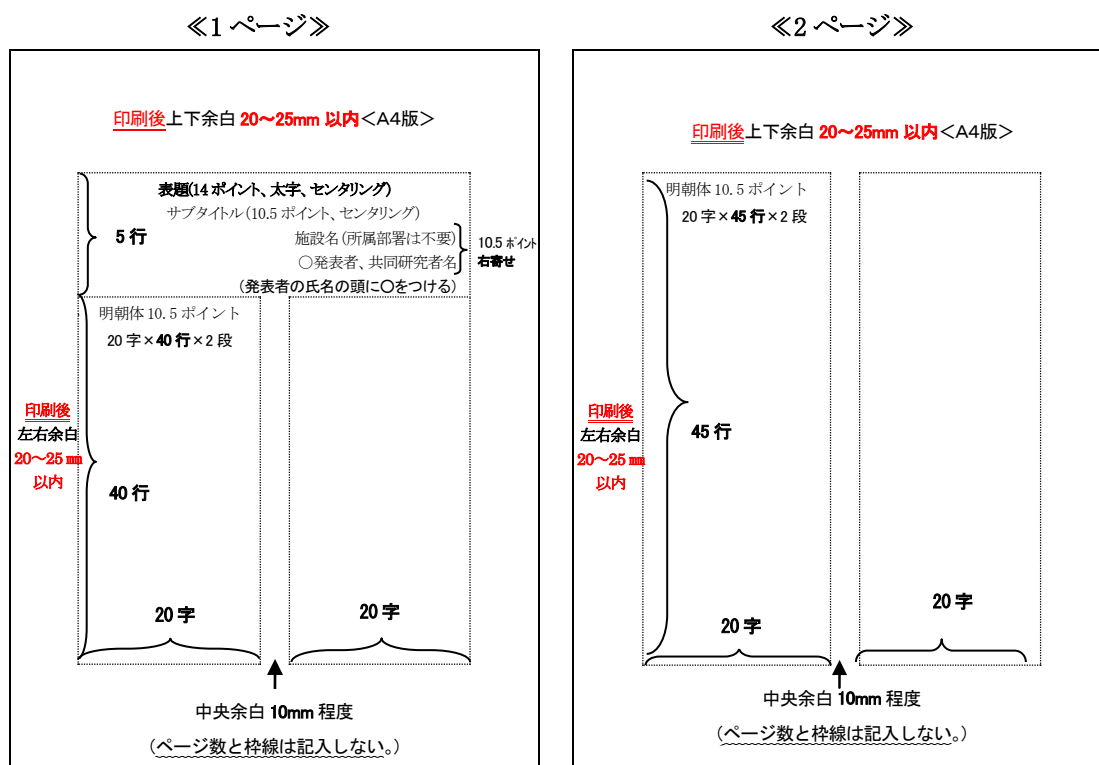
≪1 ページ≫

印刷後上下余白 20～25mm 以内＜A4版＞

表題(14 ポイント、太字、センタリング)

サブタイトル(10.5 ポイント、センタリング)

5 行

施設名(所属部署は不要)

○発表者、共同研究者名

10.5 ポイント 右寄せ

(発表者の氏名の頭に○をつける)

明朝体 10.5 ポイント

20 字×40 行×2 段

印刷後 左右余白 20～25 ㎜ 以内

40 行

20 字

20 字

中央余白 10mm 程度

(ページ数と枠線は記入しない。)

≪2 ページ≫

印刷後上下余白 20～25mm 以内＜A4版＞

明朝体 10.5 ポイント

20 字×45 行×2 段

印刷後 左右余白 20～25 ㎜ 以内

45 行

20 字

20 字

中央余白 10mm 程度

(ページ数と枠線は記入しない。)